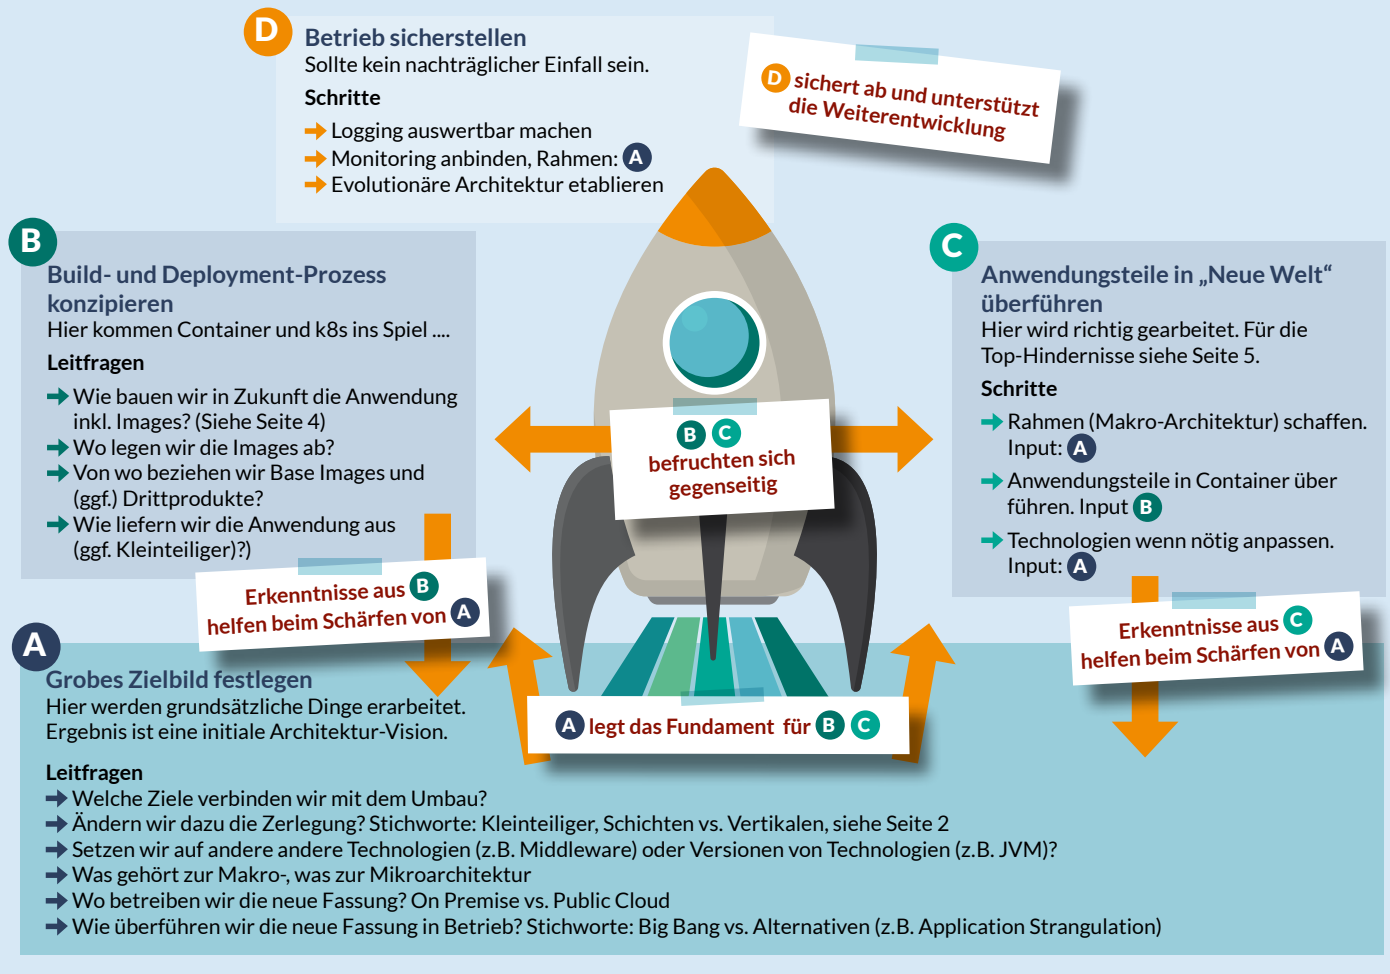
D
Betrieb sicherstellen
Sollte kein nachträglicher Einfall sein.

Schritte
Logging auswertbar machen
Monitoring anbinden, Rahmen: A
Evolutionäre Architektur etablieren

D sichert ab und unterstützt die Weiterentwicklung

B
Build- und Deployment-Prozess konzipieren
Hier kommen Container und k8s ins Spiel ....

Leitfragen
Wie bauen wir in Zukunft die Anwendung inkl. Images? (Siehe Seite 4)
Wo legen wir die Images ab?
Von wo beziehen wir Base Images und (ggf.) Drittprodukte?
Wie liefern wir die Anwendung aus (ggf. Kleinteiliger)?)

B C befruchten sich gegenseitig

C
Anwendungsteile in „Neue Welt“ überführen
Hier wird richtig gearbeitet. Für die Top-Hindernisse siehe Seite 5.

Schritte
Rahmen (Makro-Architektur) schaffen. Input: A
Anwendungsteile in Container über führen. Input B
Technologien wenn nötig anpassen. Input: A

Erkenntnisse aus B helfen beim Schärfen von A

Erkenntnisse aus C helfen beim Schärfen von A

A
Grobes Zielbild festlegen
Hier werden grundsätzliche Dinge erarbeitet. Ergebnis ist eine initiale Architektur-Vision.

A legt das Fundament für B C

Leitfragen
Welche Ziele verbinden wir mit dem Umbau?
Ändern wir dazu die Zerlegung? Stichworte: Kleinteiliger, Schichten vs. Vertikalen, siehe Seite 2
Setzen wir auf andere andere Technologien (z.B. Middleware) oder Versionen von Technologien (z.B. JVM)?
Was gehört zur Makro-, was zur Mikroarchitektur
Wo betreiben wir die neue Fassung? On Premise vs. Public Cloud
Wie überführen wir die neue Fassung in Betrieb? Stichworte: Big Bang vs. Alternativen (z.B. Application Strangulation)